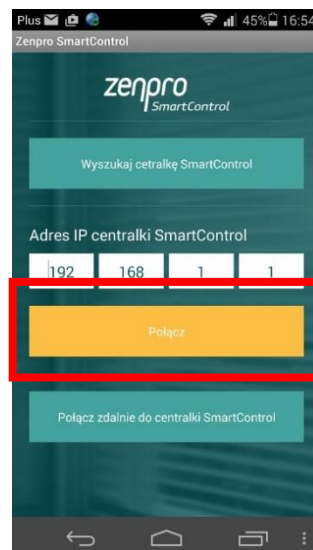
Plus 45% 16:54

Zenpro SmartControl

zenpro SmartControl

Wyszukaj cetralkę SmartControl

Adres IP centralki SmartControl

| 192 | 168 | 1 | 1 |
|---|---|---|---|

Połącz

Połącz zdalnie do centralki SmartControl